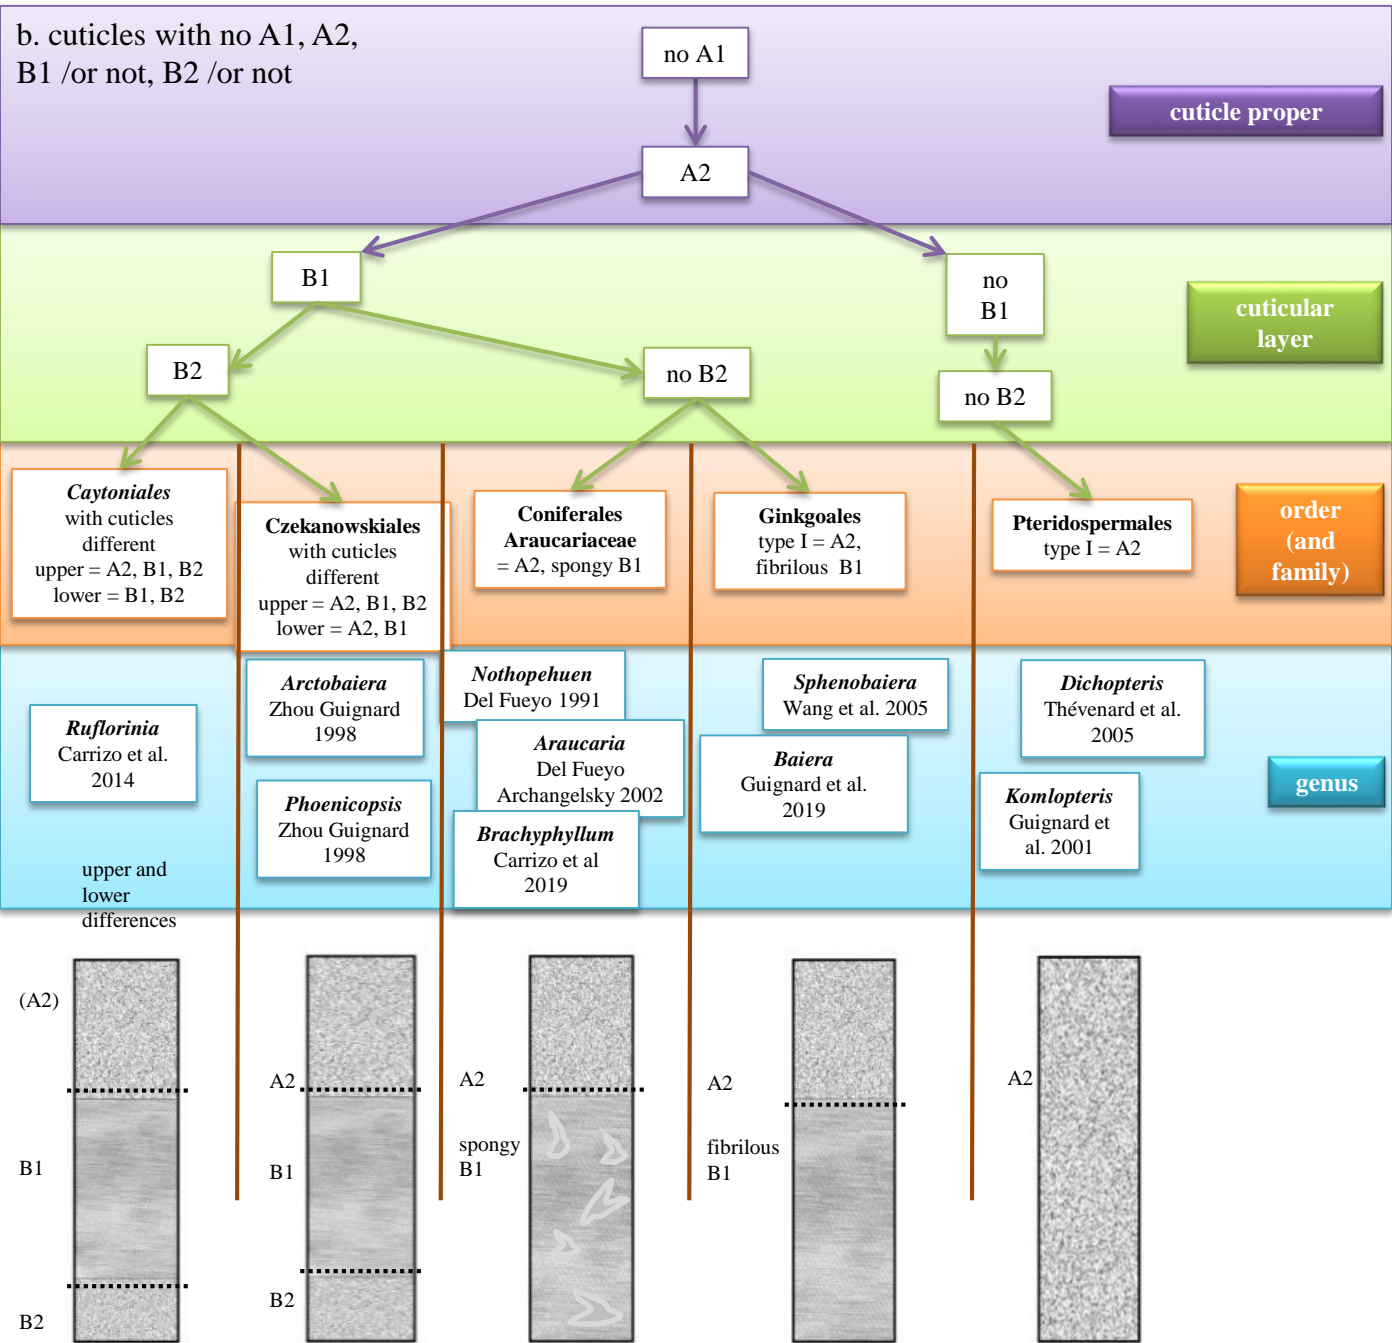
b. cuticles with no A1, A2, B1 /or not, B2 /or not

no A1

A2

cuticle proper

B1

no B1

B2

no B2

no B2

cuticular layer

***Caytoniales*** with cuticles different upper = A2, B1, B2 lower = B1, B2

**Czekanowskiales** with cuticles different upper = A2, B1, B2 lower = A2, B1

**Coniferales Araucariaceae** = A2, spongy B1

**Ginkgoales** type I = A2, fibrilous B1

**Pteridospermales** type I = A2

order (and family)

***Ruflorinia*** Carrizo et al. 2014

***Arctobaiera*** Zhou Guignard 1998

***Phoenicopsis*** Zhou Guignard 1998

***Nothopehuen*** Del Fueyo 1991

***Araucaria*** Del Fueyo Archangelsky 2002

***Brachyphyllum*** Carrizo et al 2019

***Sphenobaiera*** Wang et al. 2005

***Baiera*** Guignard et al. 2019

***Dichopteris*** Thévenard et al. 2005

***Komlopteris*** Guignard et al. 2001

genus

upper and lower differences

(A2)

B1

B2

A2

B1

B2

A2

spongy B1

A2

fibrilous B1

A2